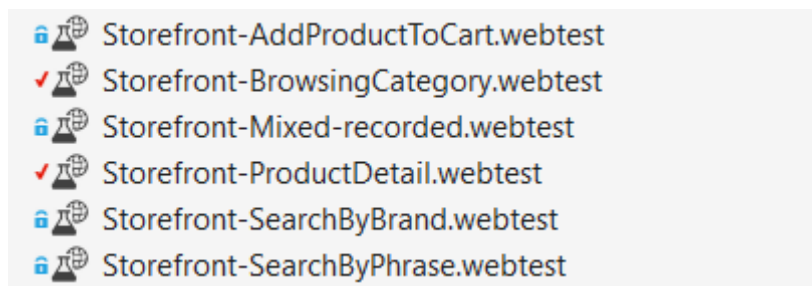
Storefront-AddProductToCart.webtest
Storefront-BrowsingCategory.webtest
Storefront-Mixed-recorded.webtest
Storefront-ProductDetail.webtest
Storefront-SearchByBrand.webtest
Storefront-SearchByPhrase.webtest